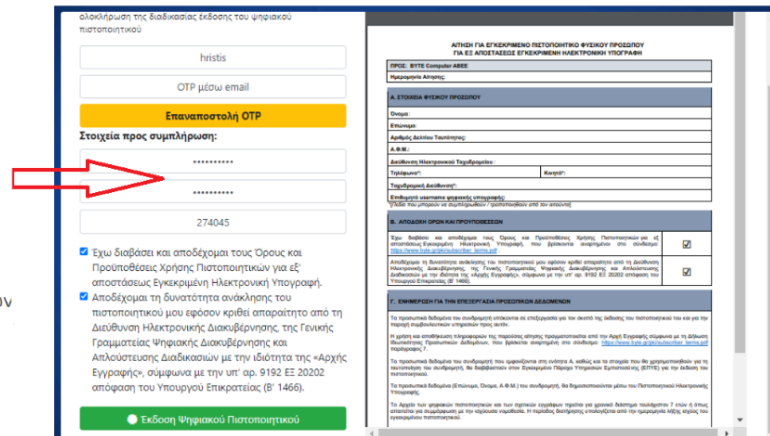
ολοκλήρωση της διαδικασίας έκδοσης του ψηφιακού πιστοποιητικού

hristis

OTP μέσω email

Επαναποστολή OTP

Στοιχεία προς συμπλήρωση:

**********

**********

274045

Έχω διαβάσει και αποδέχομαι τους Όρους και Προϋποθέσεις Χρήσης Πιστοποιητικών για εξ' αποστάσεως Εγκεκριμένη Ηλεκτρονική Υπογραφή.

Αποδέχομαι τη δυνατότητα ανάκλησης του πιστοποιητικού μου εφόσον κριθεί απαραίτητο από τη Διεύθυνση Ηλεκτρονικής Διακυβέρνησης, της Γενικής Γραμματείας Ψηφιακής Διακυβέρνησης και Απλούστευσης Διαδικασιών με την ιδιότητα της «Αρχής Εγγραφής», σύμφωνα με την υπ' αρ. 9192 ΕΞ 20202 απόφαση του Υπουργού Επικρατείας (Β' 1466).

Έκδοση Ψηφιακού Πιστοποιητικού

ον

ΑΙΤΗΣΗ ΓΙΑ ΕΓΚΕΚΡΙΜΕΝΟ ΠΙΣΤΟΠΟΙΗΤΙΚΟ ΦΥΣΙΚΟΥ ΠΡΟΣΩΠΟΥ ΓΙΑ ΕΞ ΑΠΟΣΤΑΣΕΩΣ ΕΓΚΕΚΡΙΜΕΝΗ ΗΛΕΚΤΡΟΝΙΚΗ ΥΠΟΓΡΑΦΗ

ΠΡΟΣ: BYTE Computer ABEE

Ημερομηνία Αίτησης:

Α. ΣΤΟΙΧΕΙΑ ΦΥΣΙΚΟΥ ΠΡΟΣΩΠΟΥ

Όνομα:

Επώνυμο:

Αριθμός Δελτίου Ταυτότητας:

Α.Φ.Μ.:

Διεύθυνση Ηλεκτρονικού Ταχυδρομείου:

Τηλέφωνο*: | Κινητό*:

Ταχυδρομική Διεύθυνση*:

Επιθυμητό username ψηφιακής υπογραφής:

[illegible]

Β. ΑΠΟΔΟΧΗ ΟΡΩΝ ΚΑΙ ΠΡΟΫΠΟΘΕΣΕΩΝ

Έχω διαβάσει και αποδέχομαι τους Όρους και Προϋποθέσεις Χρήσης Πιστοποιητικών για εξ αποστάσεως Εγκεκριμένη Ηλεκτρονική Υπογραφή, που βρίσκονται αναρτημένοι στον σύνδεσμο: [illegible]

Αποδέχομαι τη δυνατότητα ανάκλησης του πιστοποιητικού μου εφόσον κριθεί απαραίτητο από τη Διεύθυνση Ηλεκτρονικής Διακυβέρνησης, της Γενικής Γραμματείας Ψηφιακής Διακυβέρνησης και Απλούστευσης Διαδικασιών με την ιδιότητα της «Αρχής Εγγραφής», σύμφωνα με την υπ' αρ. 9192 ΕΞ 20202 απόφαση του Υπουργού Επικρατείας (Β' 1466).

Γ. ΕΝΗΜΕΡΩΣΗ ΓΙΑ ΤΗΝ ΕΠΕΞΕΡΓΑΣΙΑ ΠΡΟΣΩΠΙΚΩΝ ΔΕΔΟΜΕΝΩΝ

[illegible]